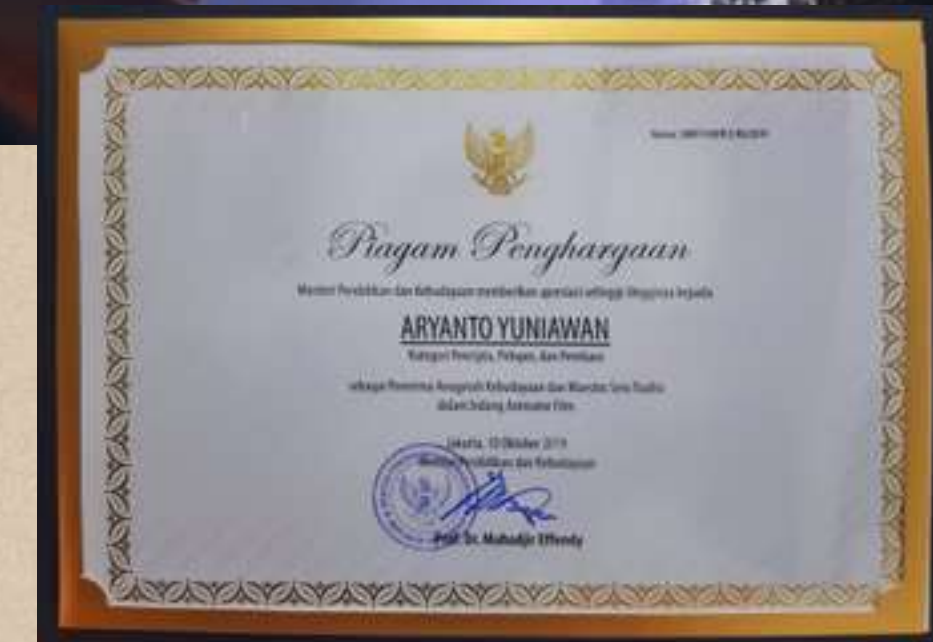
Nomor: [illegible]

Piagam Penghargaan

Menteri Pendidikan dan Kebudayaan memberikan apresiasi setinggi-tingginya kepada

ARYANTO YUNIAWAN

Kategori Pencipta, Pelopor, dan Pembaru

sebagai Penerima Anugerah Kebudayaan dan Maestro Seni Tradisi dalam bidang Animasi Film

Jakarta, 10 Oktober 2019
Menteri Pendidikan dan Kebudayaan

Prof. Dr. Muhadjir Effendy